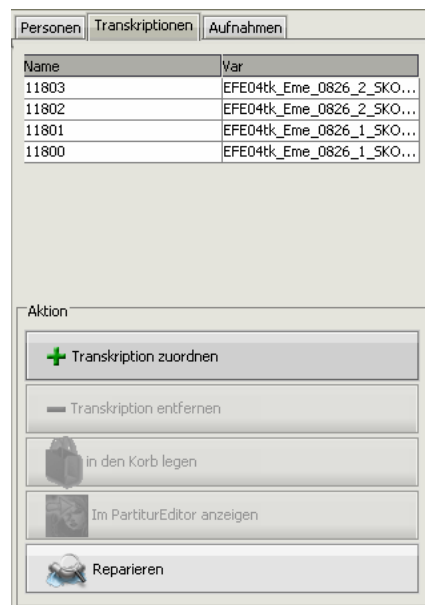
Personen | Transkriptionen | Aufnahmen

| Name | Var |
|---|---|
| 11803 | EFE04tk_Eme_0826_2_SKO... |
| 11802 | EFE04tk_Eme_0826_2_SKO... |
| 11801 | EFE04tk_Eme_0826_1_SKO... |
| 11800 | EFE04tk_Eme_0826_1_SKO... |

Aktion

Transkription zuordnen

Transkription entfernen

in den Korb legen

Im PartiturEditor anzeigen

Reparieren